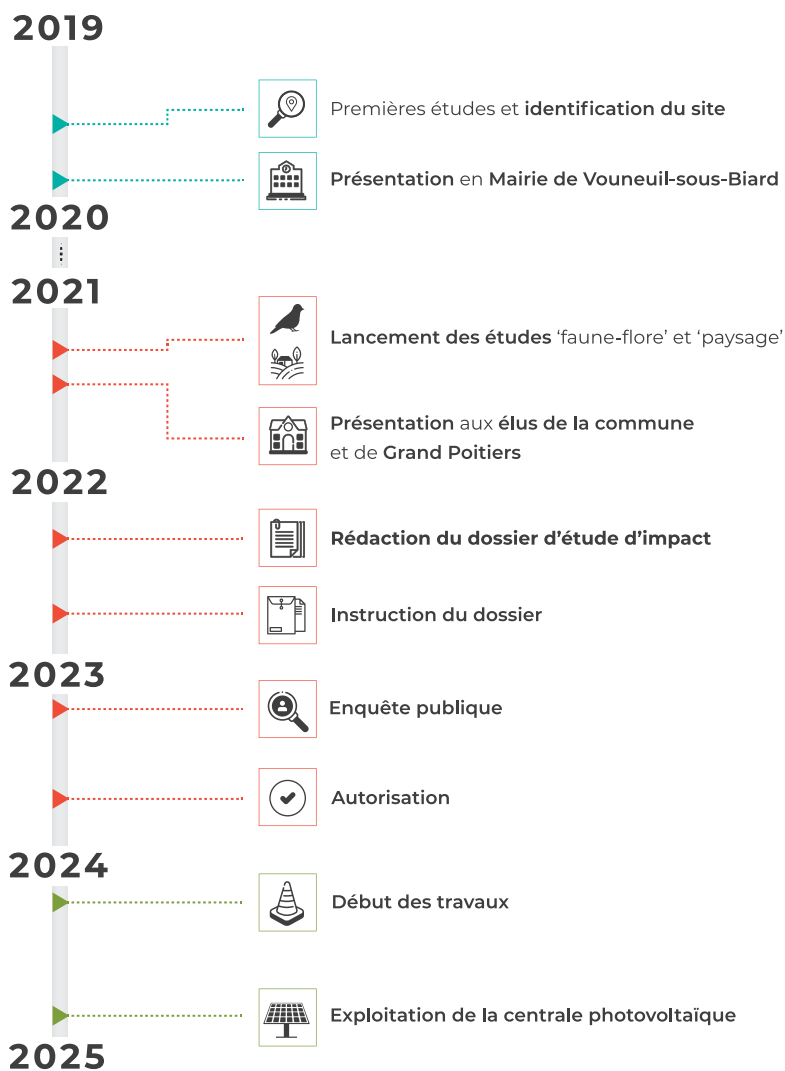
2019

Premières études et identification du site

Présentation en Mairie de Vouneuil-sous-Biard

2020

2021

Lancement des études 'faune-flore' et 'paysage'

Présentation aux élus de la commune et de Grand Poitiers

2022

Rédaction du dossier d'étude d'impact

Instruction du dossier

2023

Enquête publique

Autorisation

2024

Début des travaux

Exploitation de la centrale photovoltaïque

2025